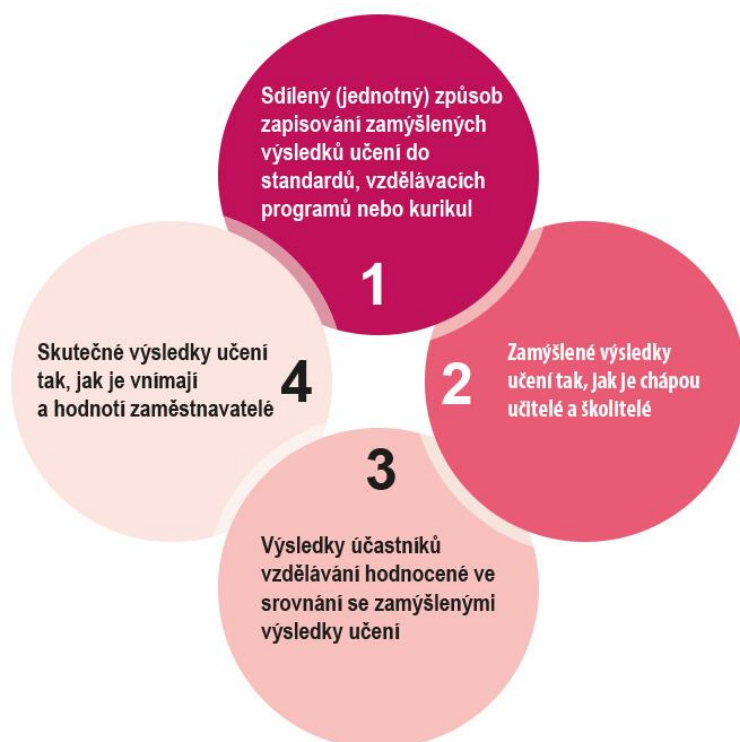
Sdílený (jednotný) způsob zapisování zamýšlených výsledků učení do standardů, vzdělávacích programů nebo kurikul

1

Zamýšlené výsledky učení tak, jak je chápou učitelé a školitelé

2

3

Výsledky účastníků vzdělávání hodnocené ve srovnání se zamýšlenými výsledky učení

Skutečné výsledky učení tak, jak je vnímají a hodnotí zaměstnavatelé

4